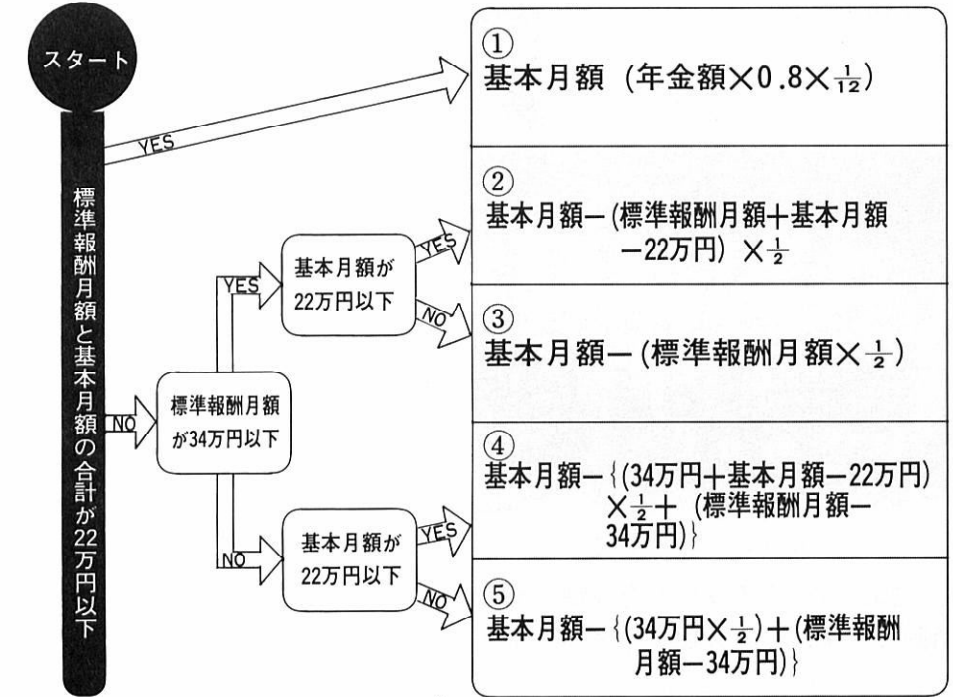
スタート

標準報酬月額と基本月額の合計が22万円以下

YES

NO

標準報酬月額が34万円以下

YES

基本月額が22万円以下

YES

NO

NO

基本月額が22万円以下

YES

NO

①
基本月額（年金額×0.8×$\frac{1}{12}$）

②
基本月額−(標準報酬月額＋基本月額−22万円）×$\frac{1}{2}$

③
基本月額−（標準報酬月額×$\frac{1}{2}$）

④
基本月額−{(34万円＋基本月額−22万円)×$\frac{1}{2}$＋（標準報酬月額−34万円)}

⑤
基本月額−{(34万円×$\frac{1}{2}$)＋(標準報酬月額−34万円)}